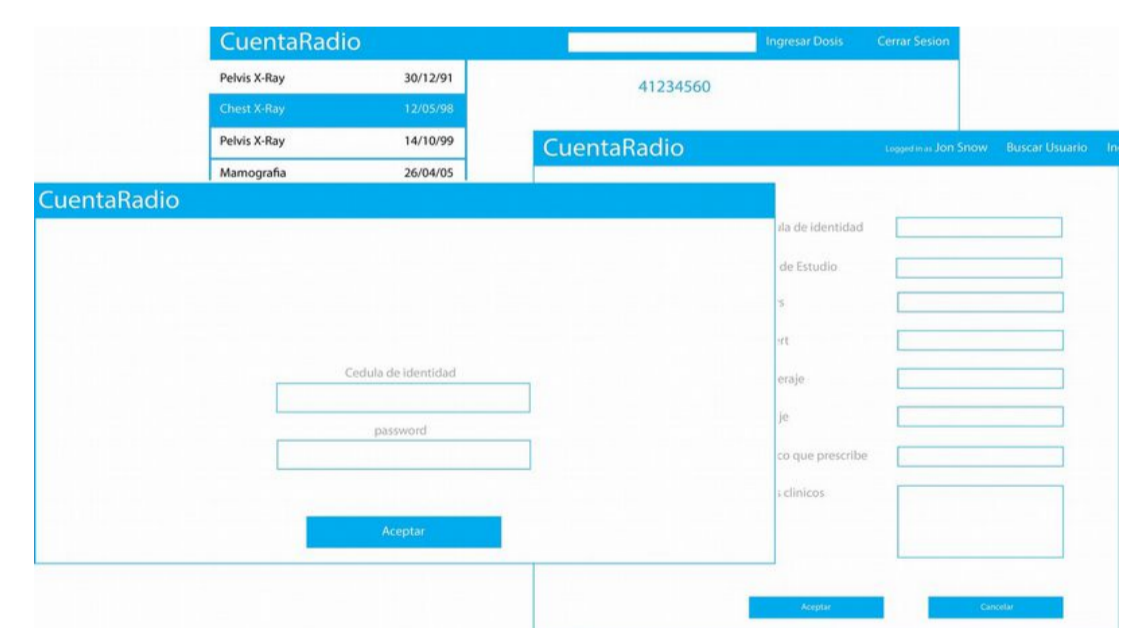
CuentaRadio

Ingresar Dosis Cerrar Sesion

| | |
|---|---|
| Pelvis X-Ray | 30/12/91 |
| Chest X-Ray | 12/05/98 |
| Pelvis X-Ray | 14/10/99 |
| Mamografia | 26/04/05 |

41234560

CuentaRadio

Logged in as Jon Snow Buscar Usuario In

ula de identidad

de Estudio

s

ert

eraje

je

co que prescribe

s clinicos

Aceptar Cancelar

CuentaRadio

Cedula de identidad

password

Aceptar